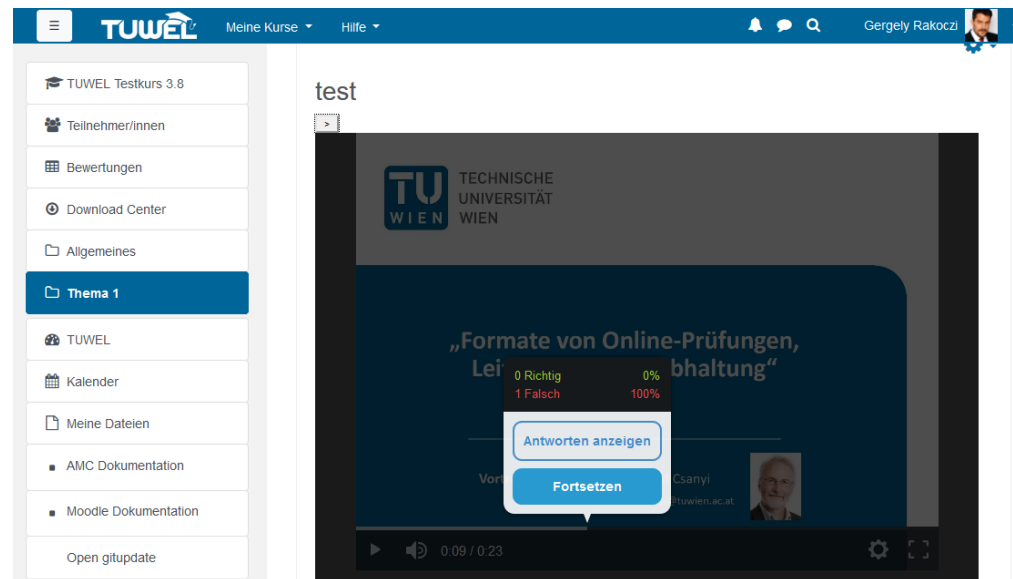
TUWEL Meine Kurse Hilfe Gergely Rakoczi

TUWEL Testkurs 3.8
Teilnehmer/innen
Bewertungen
Download Center
Allgemeines
Thema 1
TUWEL
Kalender
Meine Dateien
AMC Dokumentation
Moodle Dokumentation
Open gitupdate

test

>

TU WIEN TECHNISCHE UNIVERSITÄT WIEN

„Formate von Online-Prüfungen, Lei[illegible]bhaltung"

0 Richtig 0%
1 Falsch 100%

Antworten anzeigen
Fortsetzen

Vort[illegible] Csanyi
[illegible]@tuwien.ac.at

0:09 / 0:23